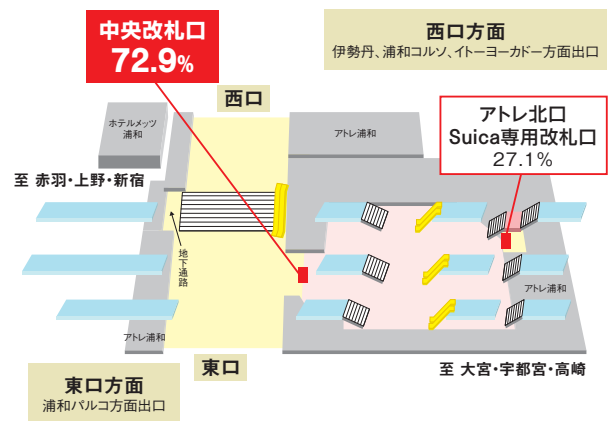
中央改札口
72.9%

西口方面
伊勢丹、浦和コルソ、イトーヨーカドー方面出口

西口

ホテルメッツ浦和

アトレ浦和

アトレ北口
Suica専用改札口
27.1%

至 赤羽・上野・新宿

地下通路

アトレ浦和

アトレ浦和

東口

東口方面
浦和パルコ方面出口

至 大宮・宇都宮・高崎